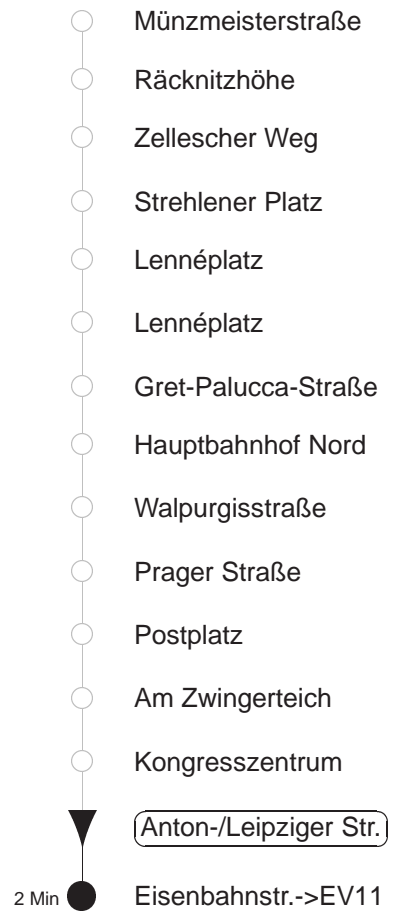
Münzmeisterstraße

Räcknitzhöhe

Zellescher Weg

Strehlener Platz

Lennéplatz

Lennéplatz

Gret-Palucca-Straße

Hauptbahnhof Nord

Walpurgisstraße

Prager Straße

Postplatz

Am Zwingerteich

Kongresszentrum

Anton-/Leipziger Str.

2 Min

Eisenbahnstr.->EV11